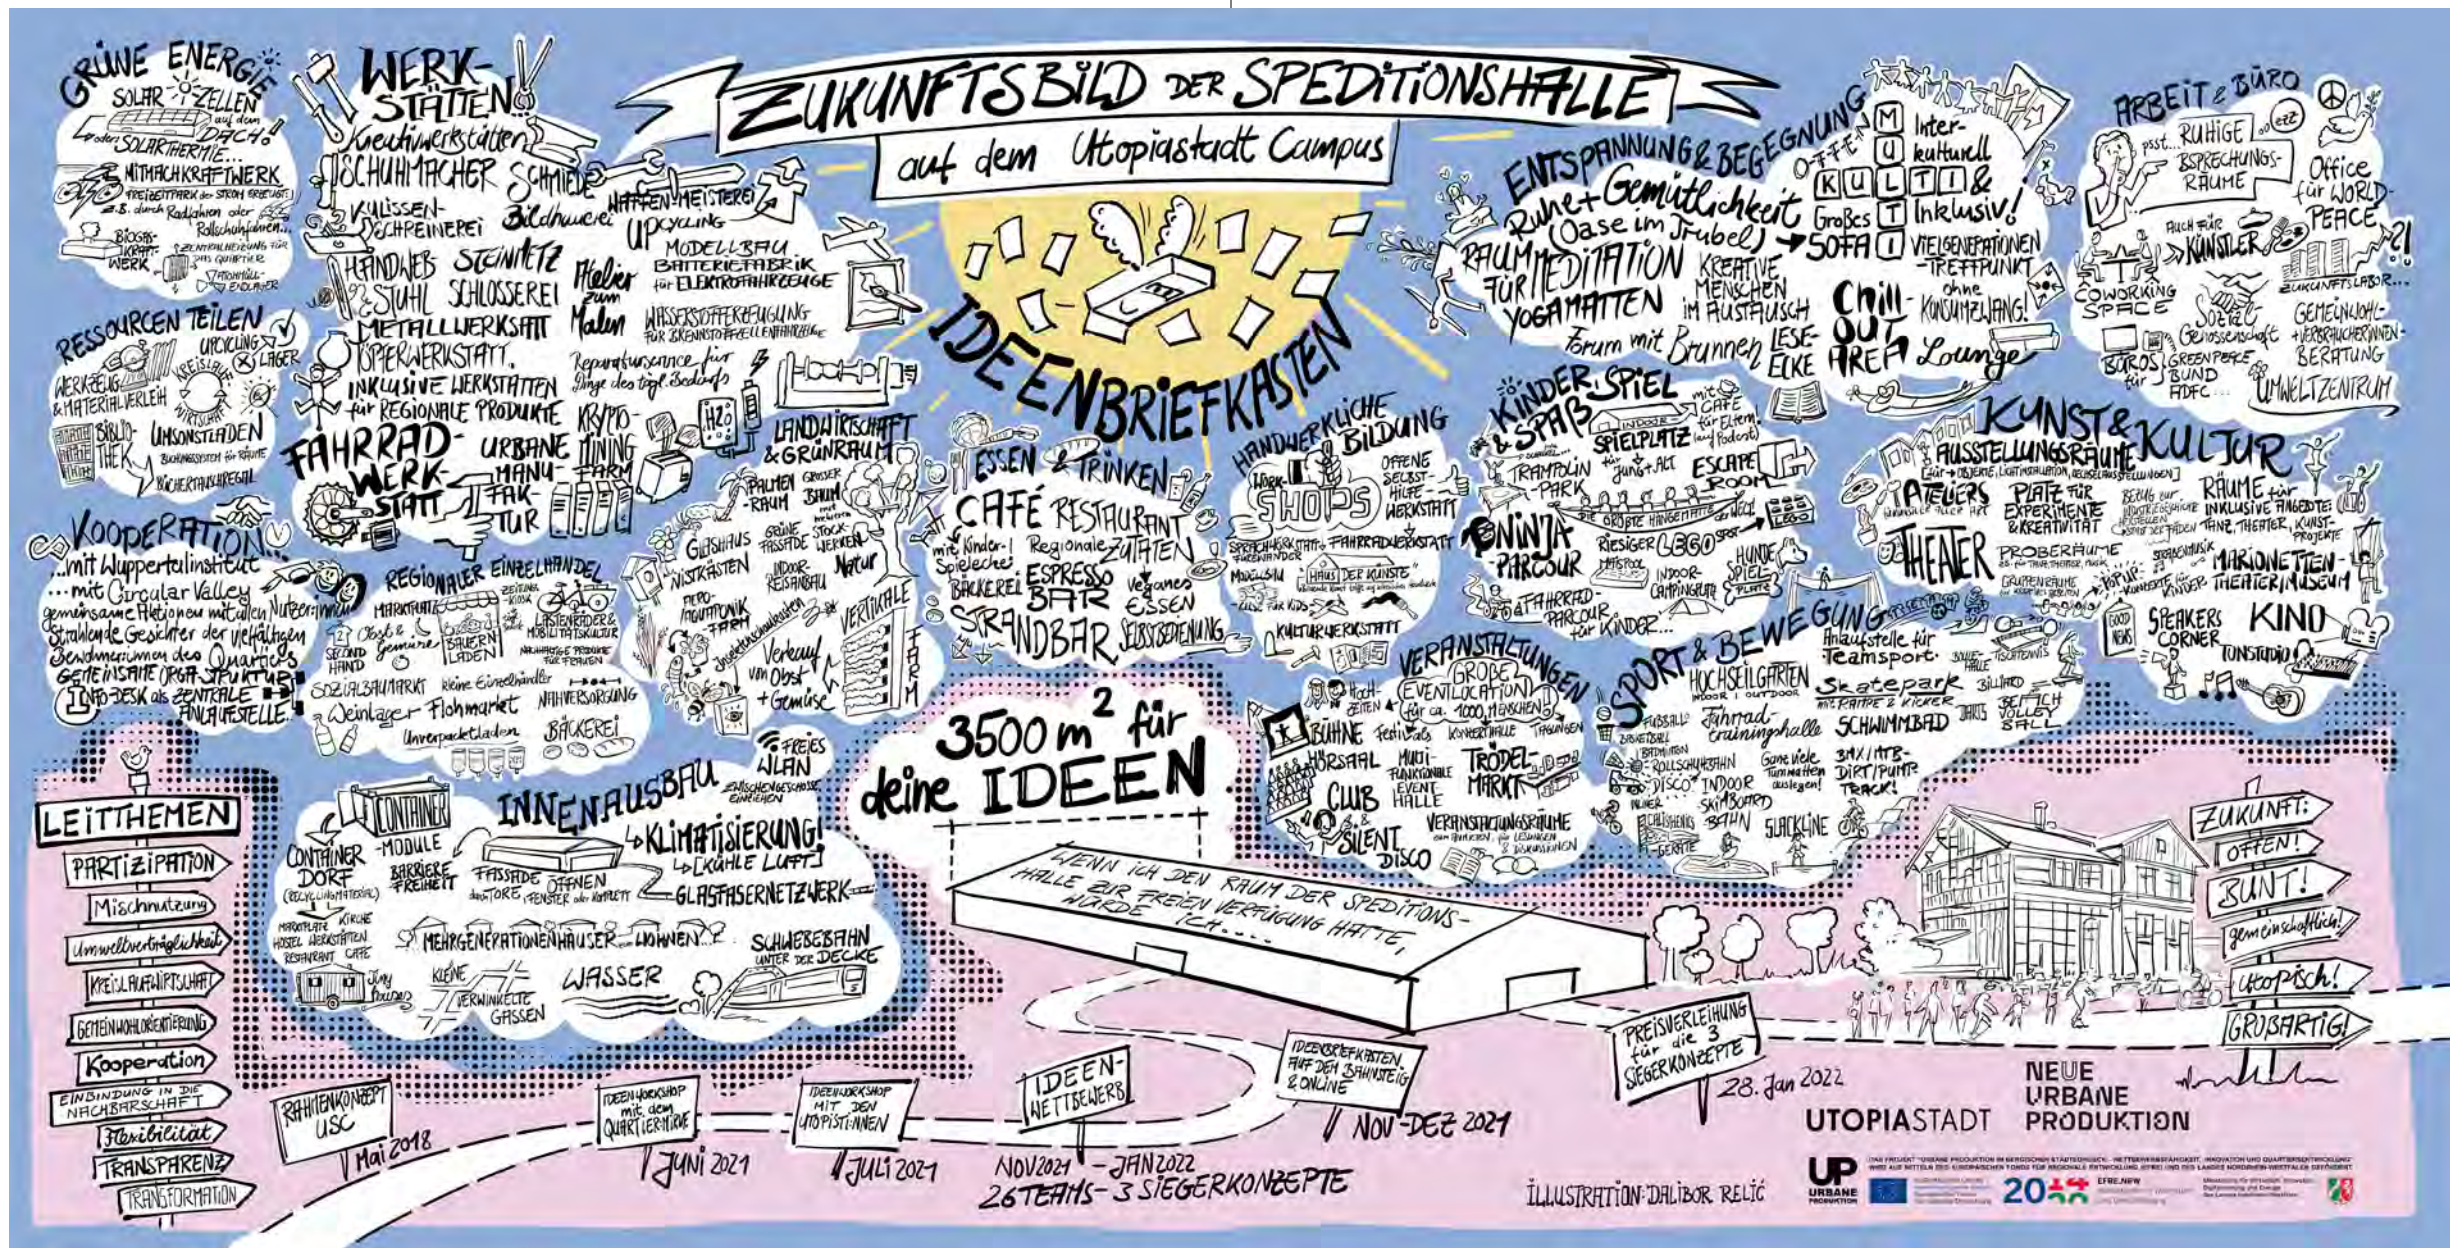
ZUKUNFTSBILD DER SPEDITIONSHALLE
auf dem Utopiastadt Campus

GRÜNE ENERGIE
SOLAR-ZELLEN auf dem DACH!
oder SOLARTHERMIE...
MITMACHKRAFTWERK
z.B. durch Radfahren oder Rollschuhfahren...
BIOGAS-KRAFT-WERK

WERK-STÄTTEN
Kreativwerkstätten
SCHUHMACHER
SCHMIEDE
Bildhauer
KULISSEN-SCHREINEREI
HANDWEBSTUHL
STEINMETZ
SCHLOSSEREI
METALLWERKSTATT
TÖPFERWERKSTATT
INKLUSIVE WERKSTÄTTEN für REGIONALE PRODUKTE
Atelier zum Malen
HAFTEN-MEISTEREI
UPCYCLING
MODELLBAU
BATTERIEFABRIK für ELEKTROFAHRZEUGE
WASSERSTOFFERZEUGUNG
Reparaturservice für Dinge des tägl. Bedarfs
KRYPTO-MINING FARM
FAHRRAD-WERK-STATT
URBANE MANU-FAK-TUR

RESSOURCEN TEILEN
UPCYCLING
LAGER
WERKZEUG- & MATERIALVERLEIH
KREISLAUF-WIRTSCHAFT
BIBLIO-THEK
UMSONSTLADEN
BÜCHERTAUSCHREGAL

KOOPERATION...
...mit Wuppertalinstitut
...mit Circular Valley
gemeinsame Aktionen mit allen Nutzer:innen
GEMEINSAME ORGA-STRUKTUR
INFO-DESK als ZENTRALE ANLAUFSTELLE

REGIONALER EINZELHANDEL
MARKTHALLE
Obst & Gemüse
BAUERN LADEN
SECOND HAND
SOZIALKAUFHAUS
kleine Einzelhändler
NAHVERSORGUNG
Weinlager
Flohmarkt
Unverpacktladen
BÄCKEREI
LASTENRÄDER & MOBILITÄTSKULTUR

LANDWIRTSCHAFT & GRÜNRAUM
PALMEN-RAUM
GROSSER BAUM
GEWÄCHSHAUS
GRÜNE FASSADE
MEHR-STOCK-WERKE
Natur
INSEKTENHOTEL
AQUAPONIK
INDOOR FARM
VERTIKALE FARM
Verkauf von Obst + Gemüse

IDEENBRIEFKASTEN

ESSEN & TRINKEN
CAFÉ
RESTAURANT
Regionale ZUTATEN
mit Kinder-Spielecke
BÄCKEREI
ESPRESSO BAR
Veganes ESSEN
STRANDBAR
SELBSTBEDIENUNG

HANDWERKLICHE BILDUNG
WORK-SHOPS
OFFENE SELBST-HILFE-WERKSTATT
FAHRRADWERKSTATT
HAUS DER KÜNSTE
KULTURWERKSTATT

ENTSPANNUNG & BEGEGNUNG
Ruhe + Gemütlichkeit (Oase im Trubel)
RAUM FÜR MEDITATION
YOGAMATTEN
KREATIVE MENSCHEN IM AUSTAUSCH
Forum mit Brunnen
LESE-ECKE
OFFEN
MULTI
KULTI
Inter-kulturell & Inklusiv!
Großes SOFA
VIELGENERATIONEN-TREFFPUNKT
ohne KONSUMZWANG!
CHILL OUT AREA
Lounge

ARBEIT & BÜRO
psst... RUHIGE BESPRECHUNGS-RÄUME
Office für WORLD-PEACE
Auch für KÜNSTLER
COWORKING SPACE
ZUKUNFTSLABOR...
Soziale Genossenschaft
GEMEINWOHL-+VERBRAUCHER-BERATUNG
BÜROS für GREENPEACE BUND ADFC...
UMWELTZENTRUM

KINDER, SPIEL & SPAß
SPIELPLATZ für Jung + Alt
mit CAFÉ für Eltern
TRAMPOLIN PARK
ESCAPE ROOM
NINJA PARCOUR
Riesiger LEGO
HUNDE SPIELPLATZ
INDOOR CAMPINGPLATZ
FAHRRAD-PARCOUR für KINDER

KUNST & KULTUR
AUSSTELLUNGSRÄUME
ATELIERS
PLATZ FÜR EXPERIMENTE & KREATIVITÄT
RÄUME für INKLUSIVE ANGEBOTE
TANZ, THEATER, KUNST-PROJEKTE
THEATER
PROBERÄUME
MARIONETTEN-THEATER/MUSEUM
SPEAKERS CORNER
KINO
TONSTUDIO

VERANSTALTUNGEN
Hoch-zeiten
GROßE EVENTLOCATION für ca. 1000 MENSCHEN
BÜHNE
Festivals
Konzerthalle
Tagungen
HÖRSAAL
MULTI-FUNKTIONALE EVENT HALLE
TRÖDEL-MARKT
CLUB & SILENT DISCO
VERANSTALTUNGSRÄUME

SPORT & BEWEGUNG
Anlaufstelle für Teamsport
HOCHSEILGARTEN INDOOR | OUTDOOR
Skatepark
Fahrrad-trainingshalle
SCHWIMMBAD
DISCO ROLLSCHUHBAHN
INDOOR SKI-BAHN
SLACKLINE
BMX/MTB-DIRT/PUMP TRACK!
BEACH VOLLEY BALL

3500 m² für deine IDEEN

INNENAUSBAU
CONTAINER-MODULE
CONTAINER DORF
BARRIERE-FREIHEIT
FASSADE
OFFNEN
KLIMATISIERUNG!
[KÜHLE LUFT]
GLASFASERNETZWERK
FREIES WLAN
MEHRGENERATIONENHÄUSER
WOHNEN
SCHWEBEBAHN UNTER DER DECKE
KLEINE VERWINKELTE GASSEN
WASSER

WENN ICH DEN RAUM DER SPEDITIONSHALLE ZUR FREIEN VERFÜGUNG HÄTTE, WÜRDE ICH...

LEITTHEMEN
PARTIZIPATION
Mischnutzung
Umweltverträglichkeit
KREISLAUFWIRTSCHAFT
GEMEINWOHLORIENTIERUNG
Kooperation
EINBINDUNG IN DIE NACHBARSCHAFT
Flexibilität
TRANSPARENZ
TRANSFORMATION

RAHMENKONZEPT USC
Mai 2018
IDEENWORKSHOP mit dem QUARTIER
Juni 2021
IDEENWORKSHOP MIT DEN UTOPIST:INNEN
JULI 2021
IDEEN-WETTBEWERB
NOV 2021 - JAN 2022
26 TEAMS - 3 SIEGERKONZEPTE
IDEENBRIEFKASTEN AUF DEM BAHNSTEIG & ONLINE
NOV-DEZ 2021
PREISVERLEIHUNG für die 3 SIEGERKONZEPTE
28. Jan 2022

ZUKUNFT:
OFFEN!
BUNT!
gemeinschaftlich!
utopisch!
GROßARTIG!

ILLUSTRATION: DALIBOR RELIĆ
UTOPIASTADT
NEUE URBANE PRODUKTION
UP URBANE PRODUKTION